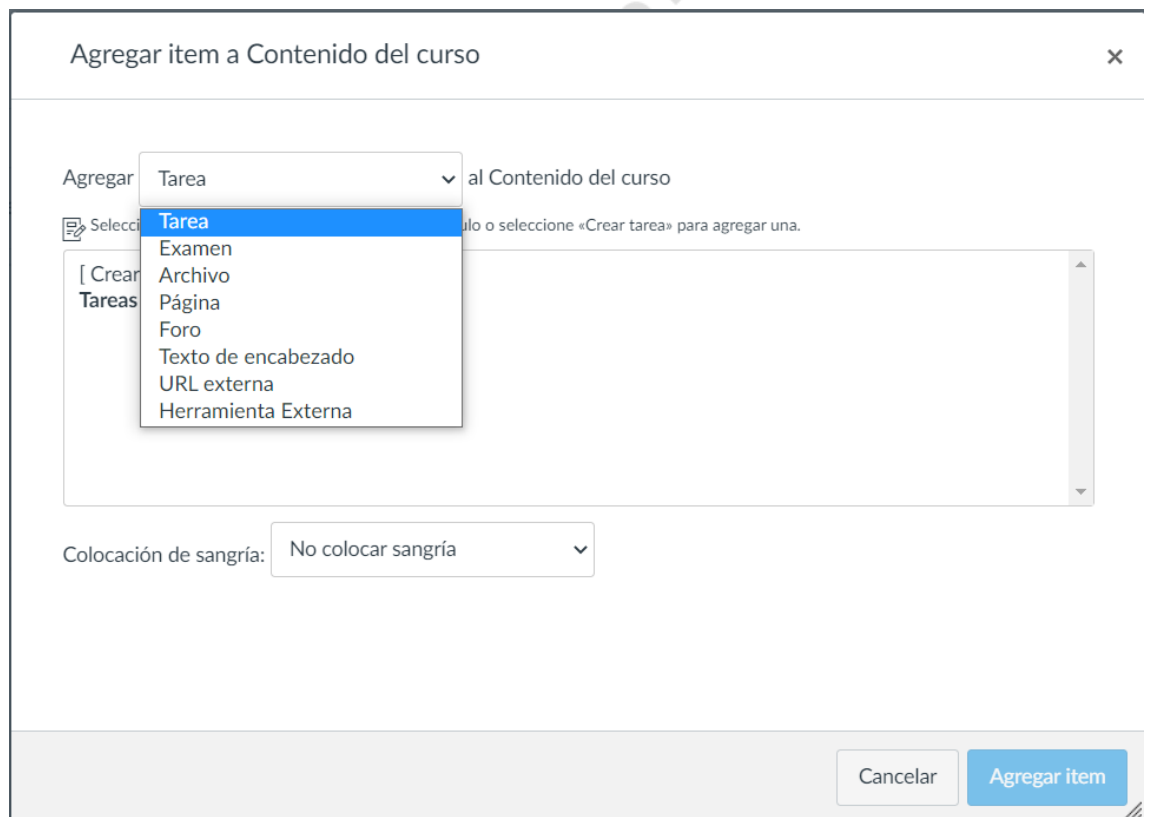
Agregar item a Contenido del curso

×

Agregar Tarea al Contenido del curso

Selecci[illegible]ulo o seleccione «Crear tarea» para agregar una.

Tarea
Examen
Archivo
Página
Foro
Texto de encabezado
URL externa
Herramienta Externa

[ Crear
Tareas

Colocación de sangría: No colocar sangría

Cancelar

Agregar item